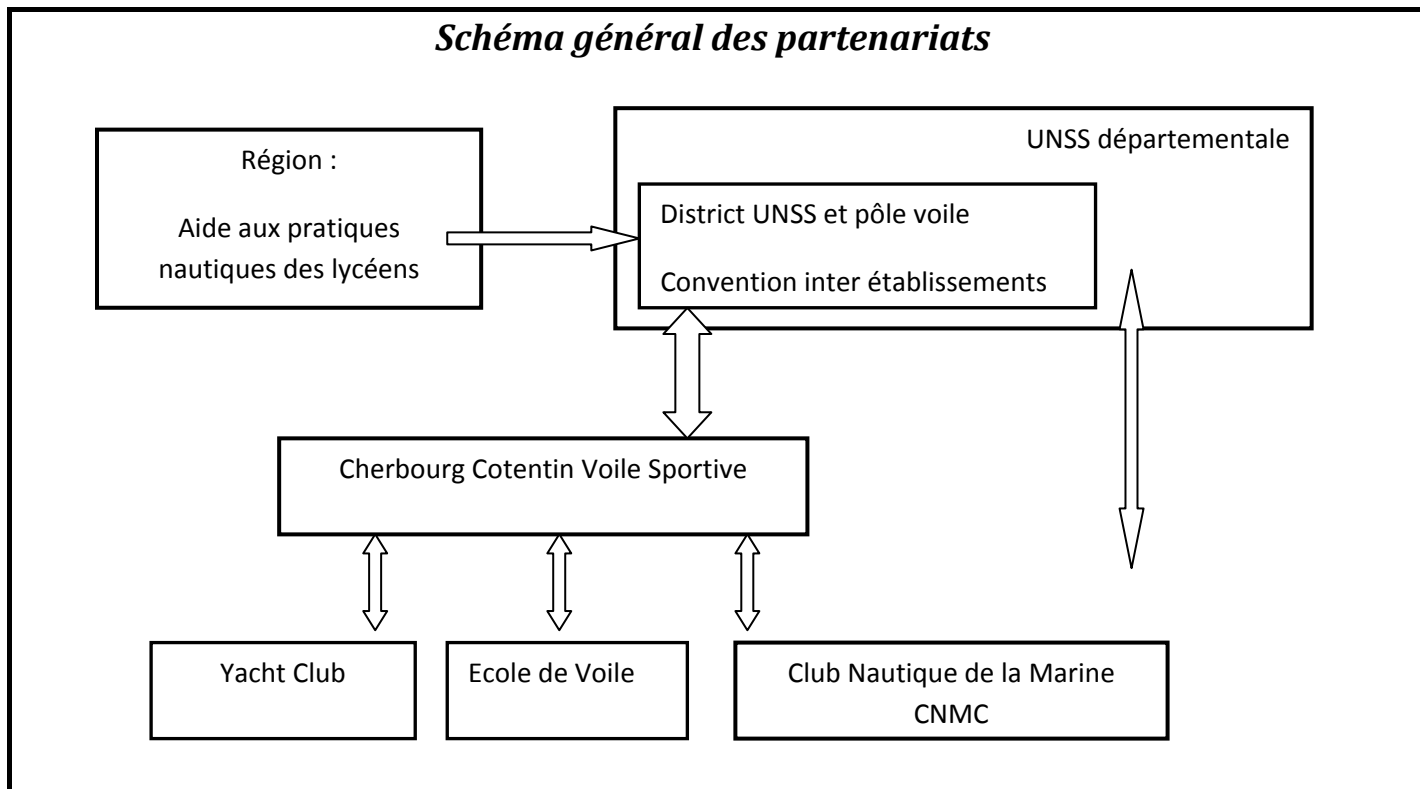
Schéma général des partenariats

Région :

Aide aux pratiques nautiques des lycéens

UNSS départementale

District UNSS et pôle voile

Convention inter établissements

Cherbourg Cotentin Voile Sportive

Yacht Club

Ecole de Voile

Club Nautique de la Marine CNMC